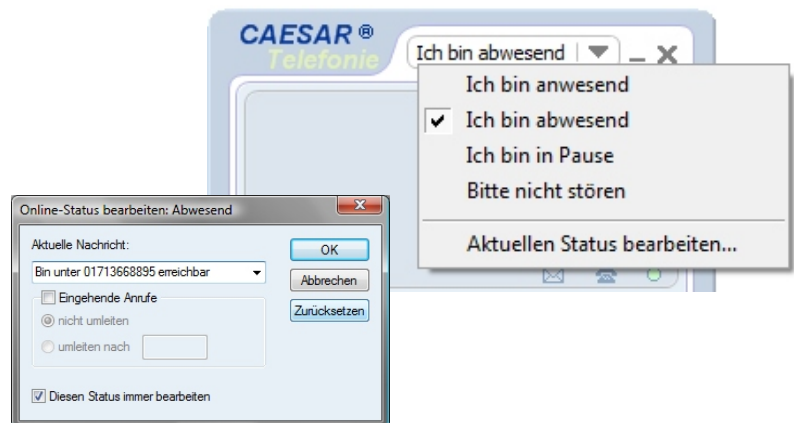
CAESAR ®
Telefonie

Ich bin abwesend

Ich bin anwesend
Ich bin abwesend
Ich bin in Pause
Bitte nicht stören
Aktuellen Status bearbeiten...

Online-Status bearbeiten: Abwesend

Aktuelle Nachricht:
Bin unter 01713668895 erreichbar
OK
Abbrechen
Zurücksetzen
Eingehende Anrufe
nicht umleiten
umleiten nach
Diesen Status immer bearbeiten